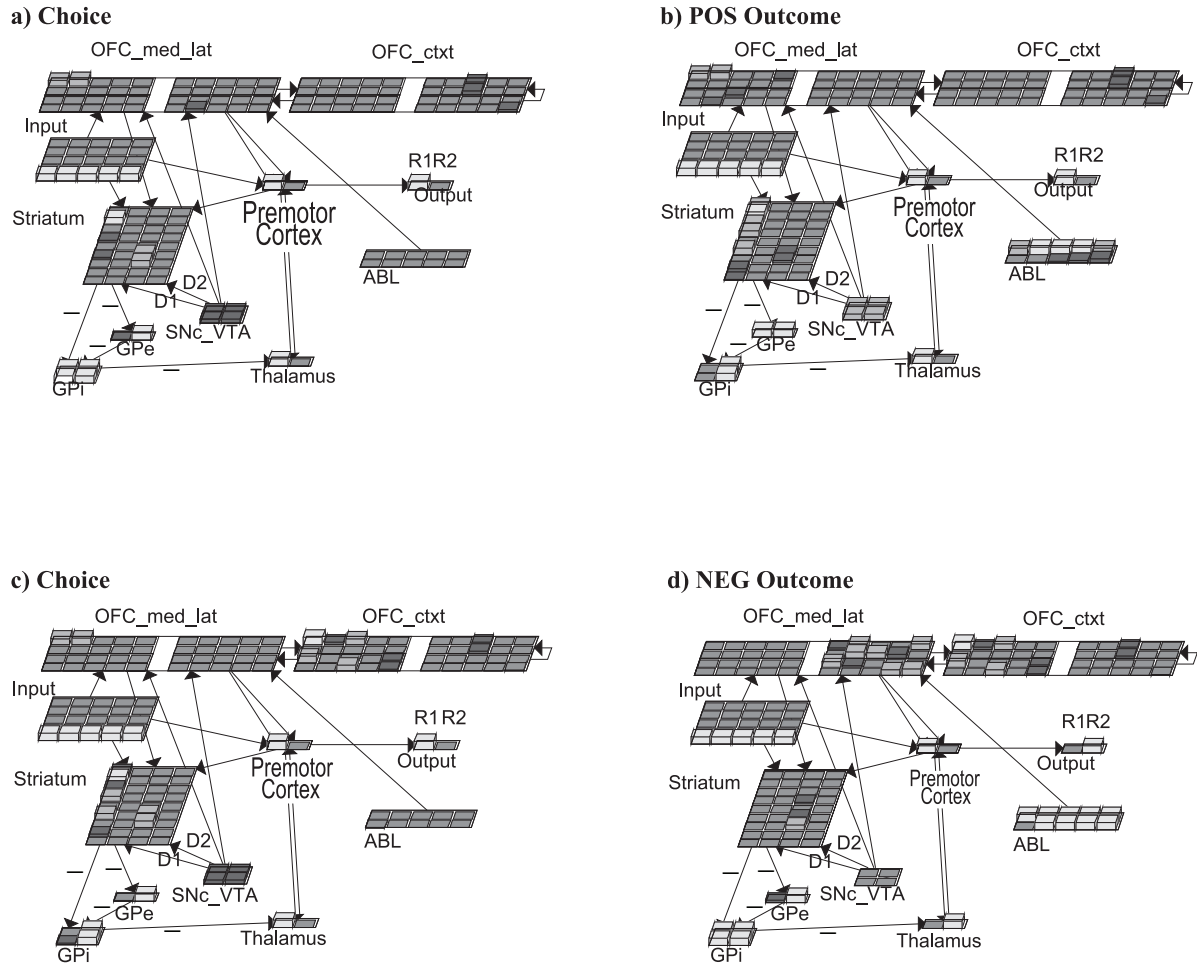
a) Choice

OFC_med_lat

OFC_ctxt

Input

R1R2

Output

Striatum

Premotor Cortex

ABL

D2

D1

SNc_VTA

—

—

—

GPe

GPi

—

Thalamus

b) POS Outcome

OFC_med_lat

OFC_ctxt

Input

R1R2

Output

Striatum

Premotor Cortex

ABL

D2

D1

SNc_VTA

—

—

—

GPe

GPi

—

Thalamus

c) Choice

OFC_med_lat

OFC_ctxt

Input

R1R2

Output

Striatum

Premotor Cortex

ABL

D2

D1

SNc_VTA

—

—

—

GPe

GPi

—

Thalamus

d) NEG Outcome

OFC_med_lat

OFC_ctxt

Input

R1R2

Output

Striatum

Premotor Cortex

ABL

D2

D1

SNc_VTA

—

—

—

GPe

GPi

—

Thalamus